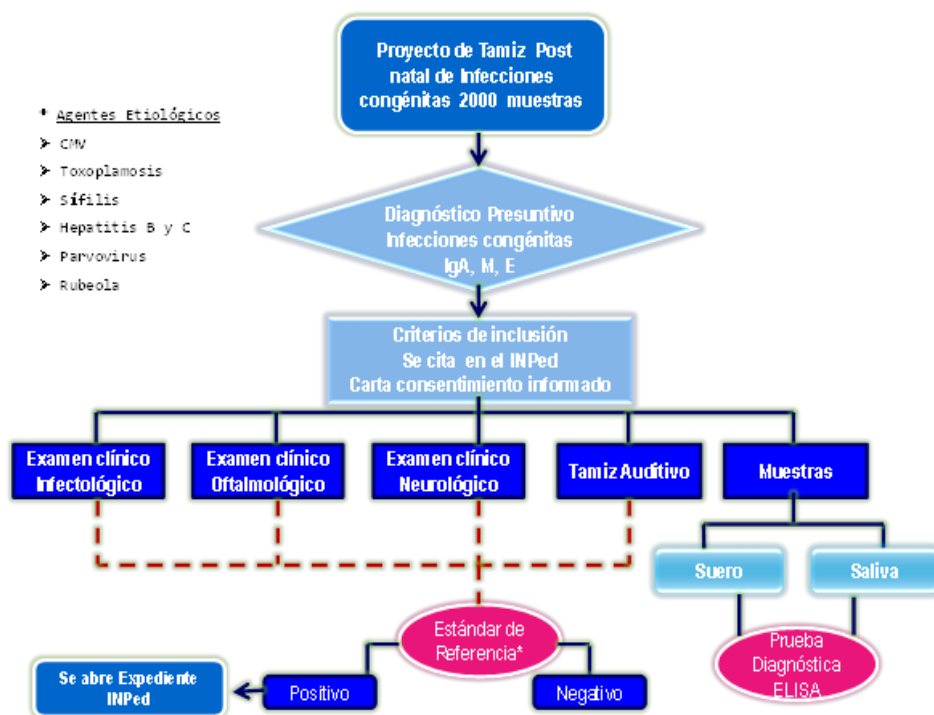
Proyecto de Tamiz Post natal de Infecciones congénitas 2000 muestras

• Agentes Etiológicos
➢ CMV
➢ Toxoplamosis
➢ Sífilis
➢ Hepatitis B y C
➢ Parvovirus
➢ Rubeola

Diagnóstico Presuntivo Infecciones congénitas IgA, M, E

Criterios de inclusión
Se cita en el INPed
Carta consentimiento informado

Examen clínico Infectológico

Examen clínico Oftalmológico

Examen clínico Neurológico

Tamiz Auditivo

Muestras

Suero

Saliva

Estándar de Referencia*

Prueba Diagnóstica ELISA

Se abre Expediente INPed

Positivo

Negativo